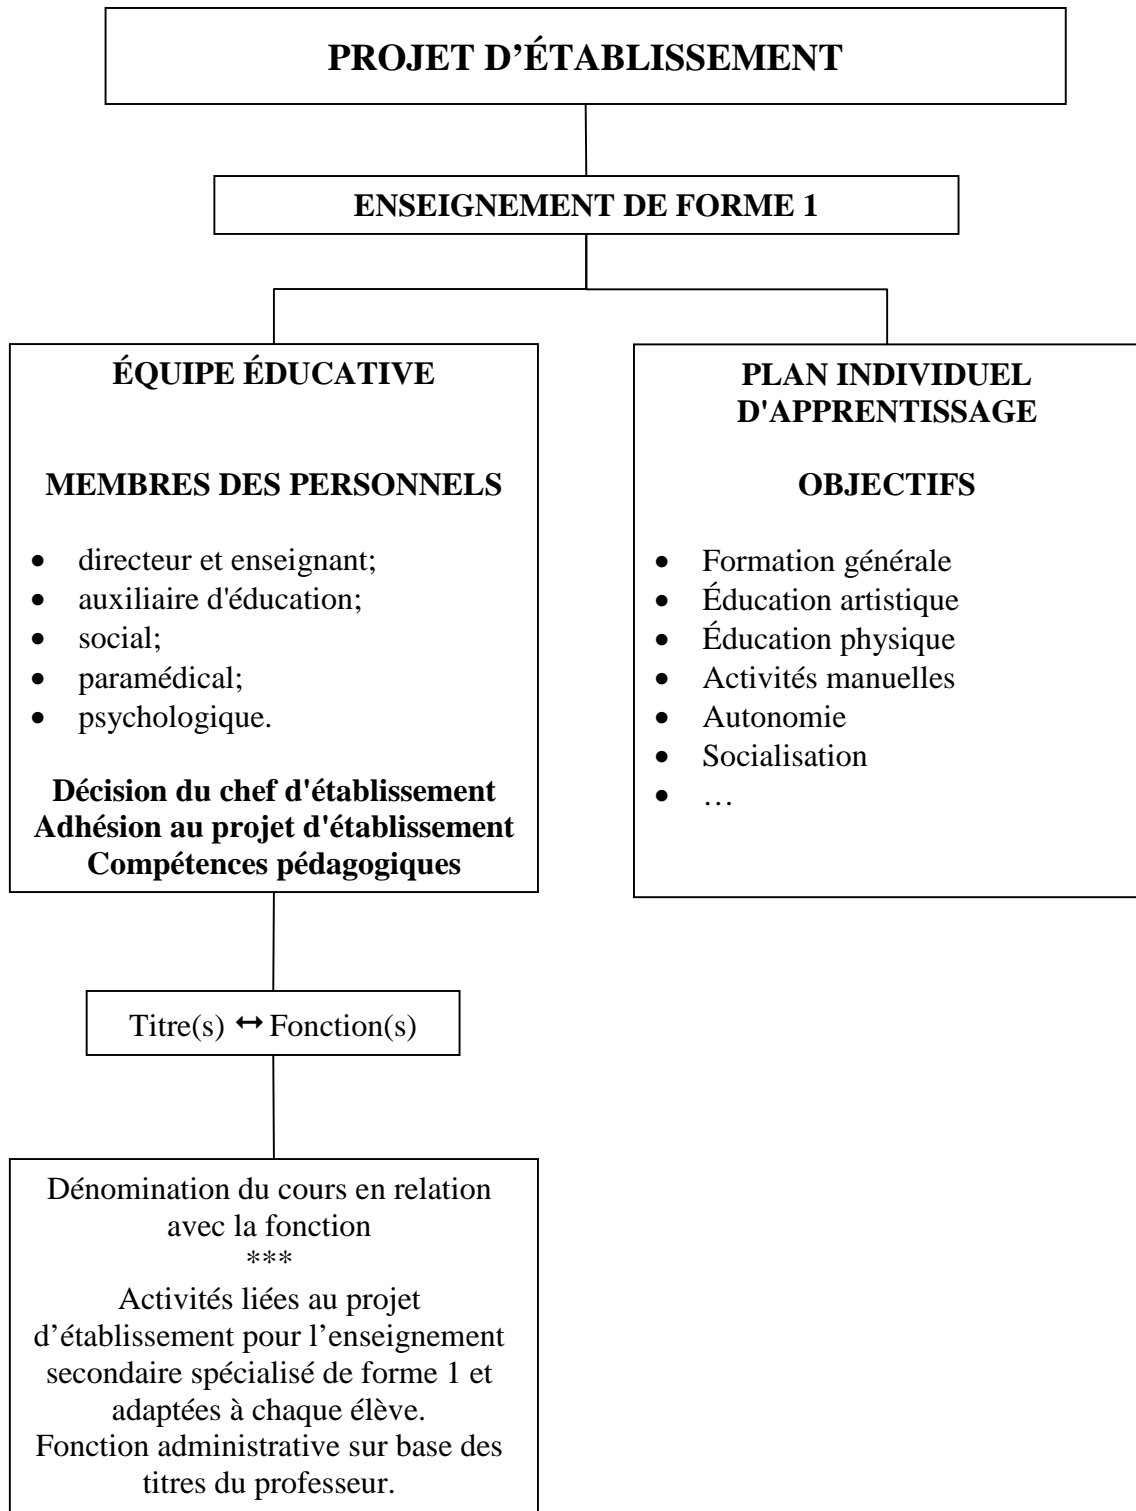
PROJET D’ÉTABLISSEMENT

ENSEIGNEMENT DE FORME 1

ÉQUIPE ÉDUCATIVE

MEMBRES DES PERSONNELS

- directeur et enseignant;
- auxiliaire d'éducation;
- social;
- paramédical;
- psychologique.

Décision du chef d'établissement
Adhésion au projet d'établissement
Compétences pédagogiques

PLAN INDIVIDUEL D'APPRENTISSAGE

OBJECTIFS

- Formation générale
- Éducation artistique
- Éducation physique
- Activités manuelles
- Autonomie
- Socialisation
- …

Titre(s) $\leftrightarrow$ Fonction(s)

Dénomination du cours en relation avec la fonction
***
Activités liées au projet d’établissement pour l’enseignement secondaire spécialisé de forme 1 et adaptées à chaque élève.
Fonction administrative sur base des titres du professeur.